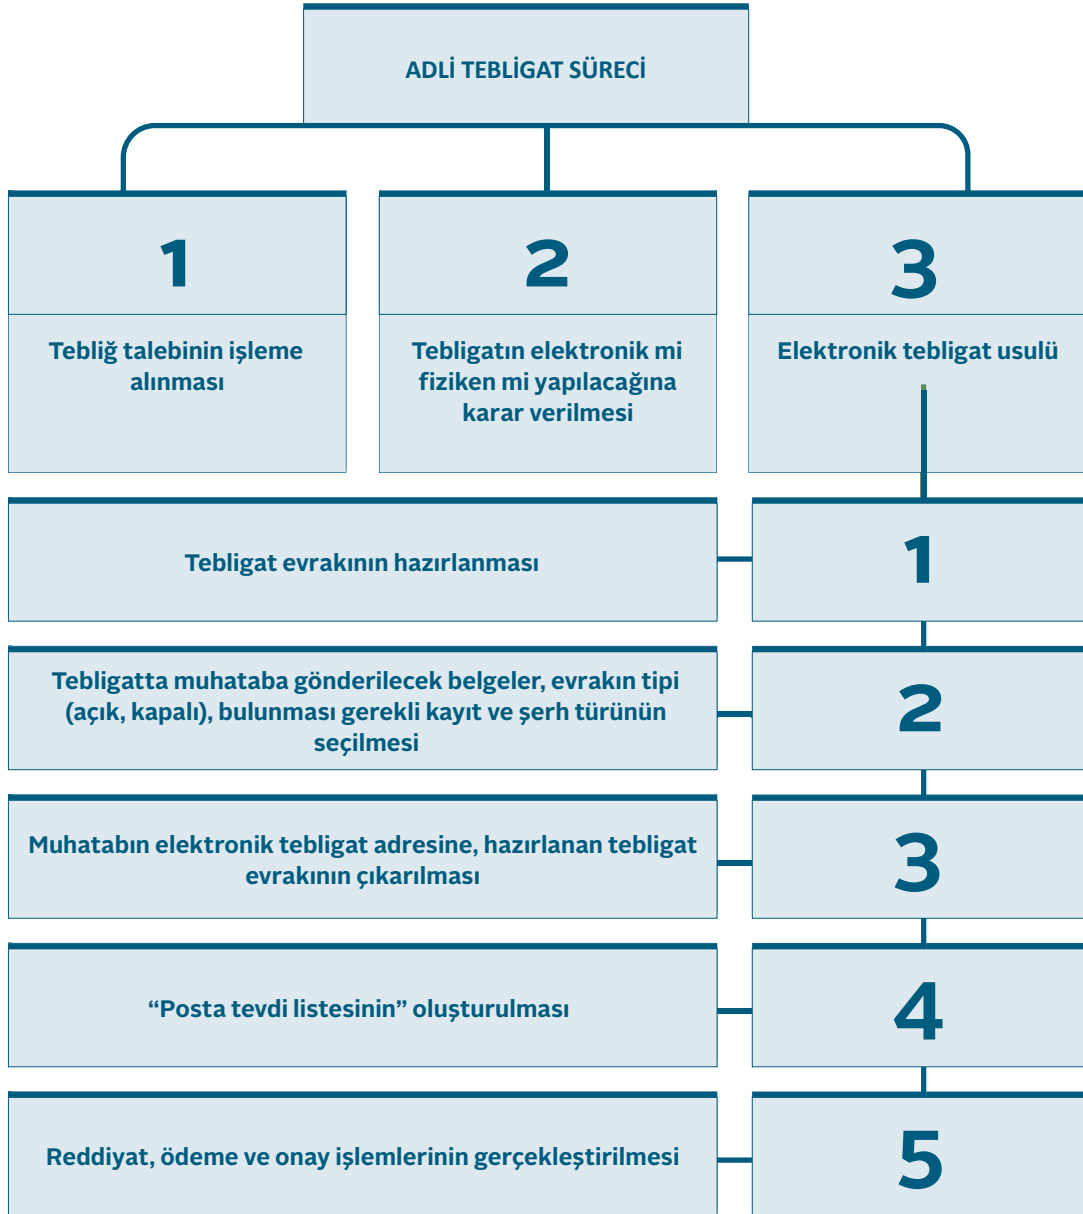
ADLİ TEBLİGAT SÜRECİ

1

Tebliğ talebinin işleme alınması

2

Tebligatın elektronik mi fiziken mi yapılacağına karar verilmesi

3

Elektronik tebligat usulü

Tebligat evrakının hazırlanması

1

Tebligatta muhataba gönderilecek belgeler, evrakın tipi (açık, kapalı), bulunması gerekli kayıt ve şerh türünün seçilmesi

2

Muhatabın elektronik tebligat adresine, hazırlanan tebligat evrakının çıkarılması

3

“Posta tevdi listesinin” oluşturulması

4

Reddiyat, ödeme ve onay işlemlerinin gerçekleştirilmesi

5